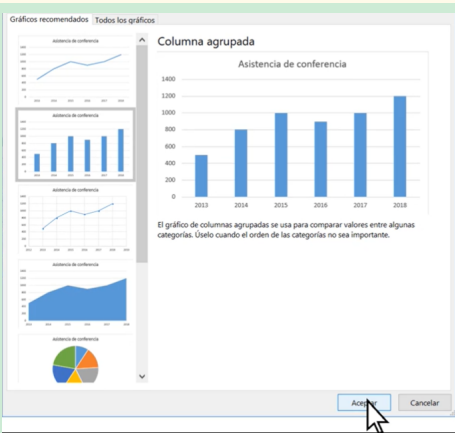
Gráficos recomendados | Todos los gráficos

Asistencia de conferencia

Asistencia de conferencia

Asistencia de conferencia

Asistencia de conferencia

Asistencia de conferencia

Columna agrupada

Asistencia de conferencia

1400
1200
1000
800
600
400
200
0

2013 2014 2015 2016 2017 2018

El gráfico de columnas agrupadas se usa para comparar valores entre algunas categorías. Úselo cuando el orden de las categorías no sea importante.

Aceptar

Cancelar